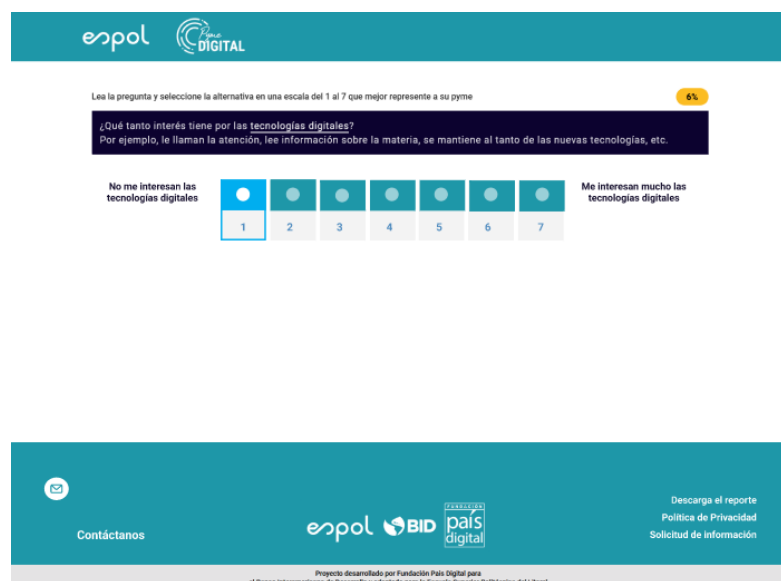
espol Pyme DIGITAL

Lea la pregunta y seleccione la alternativa en una escala del 1 al 7 que mejor represente a su pyme

6%

¿Qué tanto interés tiene por las tecnologías digitales?
Por ejemplo, le llaman la atención, lee información sobre la materia, se mantiene al tanto de las nuevas tecnologías, etc.

No me interesan las tecnologías digitales

| 1 | 2 | 3 | 4 | 5 | 6 | 7 |
|---|---|---|---|---|---|---|

Me interesan mucho las tecnologías digitales

Contáctanos

espol BID FUNDACIÓN país digital

Descarga el reporte
Política de Privacidad
Solicitud de información

Proyecto desarrollado por Fundación País Digital para
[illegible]